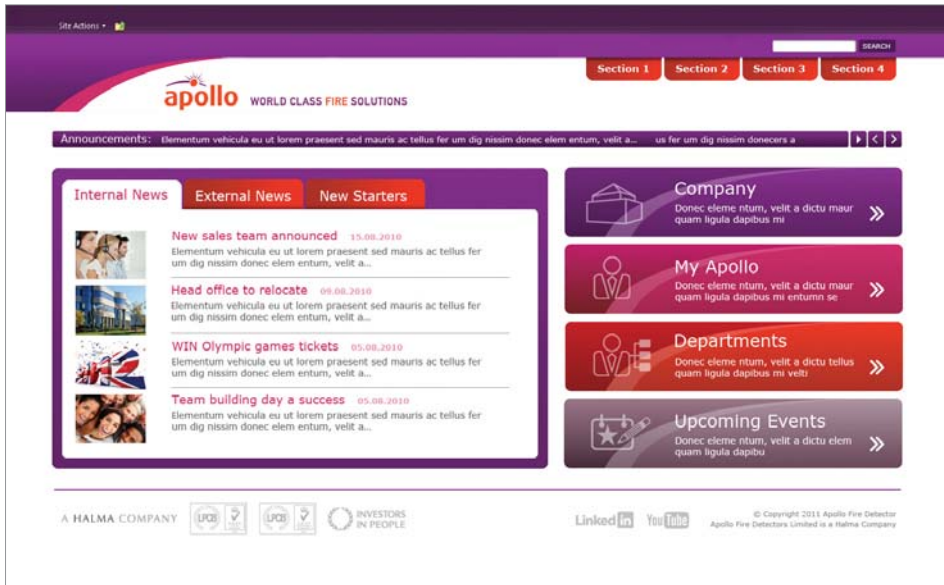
Site Actions ▾

SEARCH

Section 1 Section 2 Section 3 Section 4

apollo WORLD CLASS FIRE SOLUTIONS

Announcements: Elementum vehicula eu ut lorem praesent sed mauris ac tellus fer um dig nissim donec elem entum, velit a... us fer um dig nissim donecers a

Internal News External News New Starters

New sales team announced 15.08.2010
Elementum vehicula eu ut lorem praesent sed mauris ac tellus fer um dig nissim donec elem entum, velit a...

Head office to relocate 09.08.2010
Elementum vehicula eu ut lorem praesent sed mauris ac tellus fer um dig nissim donec elem entum, velit a...

WIN Olympic games tickets 05.08.2010
Elementum vehicula eu ut lorem praesent sed mauris ac tellus fer um dig nissim donec elem entum, velit a...

Team building day a success 05.08.2010
Elementum vehicula eu ut lorem praesent sed mauris ac tellus fer um dig nissim donec elem entum, velit a...

Company
Donec eleme ntum, velit a dictu maur quam ligula dapibus mi

My Apollo
Donec eleme ntum, velit a dictu maur quam ligula dapibus mi entumn se

Departments
Donec eleme ntum, velit a dictu tellus quam ligula dapibus mi veltr

Upcoming Events
Donec eleme ntum, velit a dictu elem quam ligula dapibu

A HALMA COMPANY LPCB LPCB INVESTORS IN PEOPLE

Linked in YouTube

© Copyright 2011 Apollo Fire Detector
Apollo Fire Detectors Limited is a Halma Company